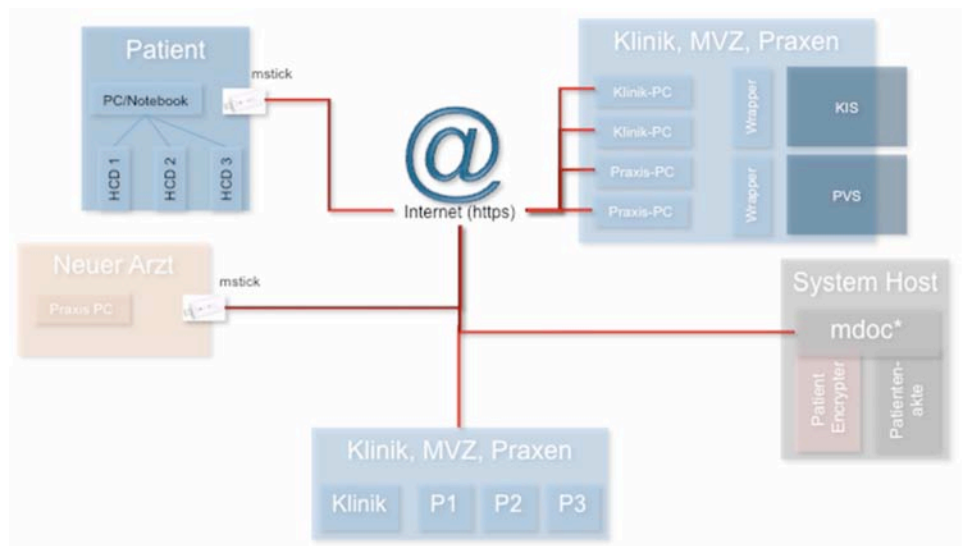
Patient

PC/Notebook

HCD 1

HCD 2

HCD 3

mstick

@

Internet (https)

Klinik, MVZ, Praxen

Klinik-PC

Klinik-PC

Praxis-PC

Praxis-PC

Wrapper

Wrapper

KIS

PVS

Neuer Arzt

Praxis PC

mstick

System Host

mdoc*

Patient Encrypter

Patientenakte

Klinik, MVZ, Praxen

Klinik

P1

P2

P3